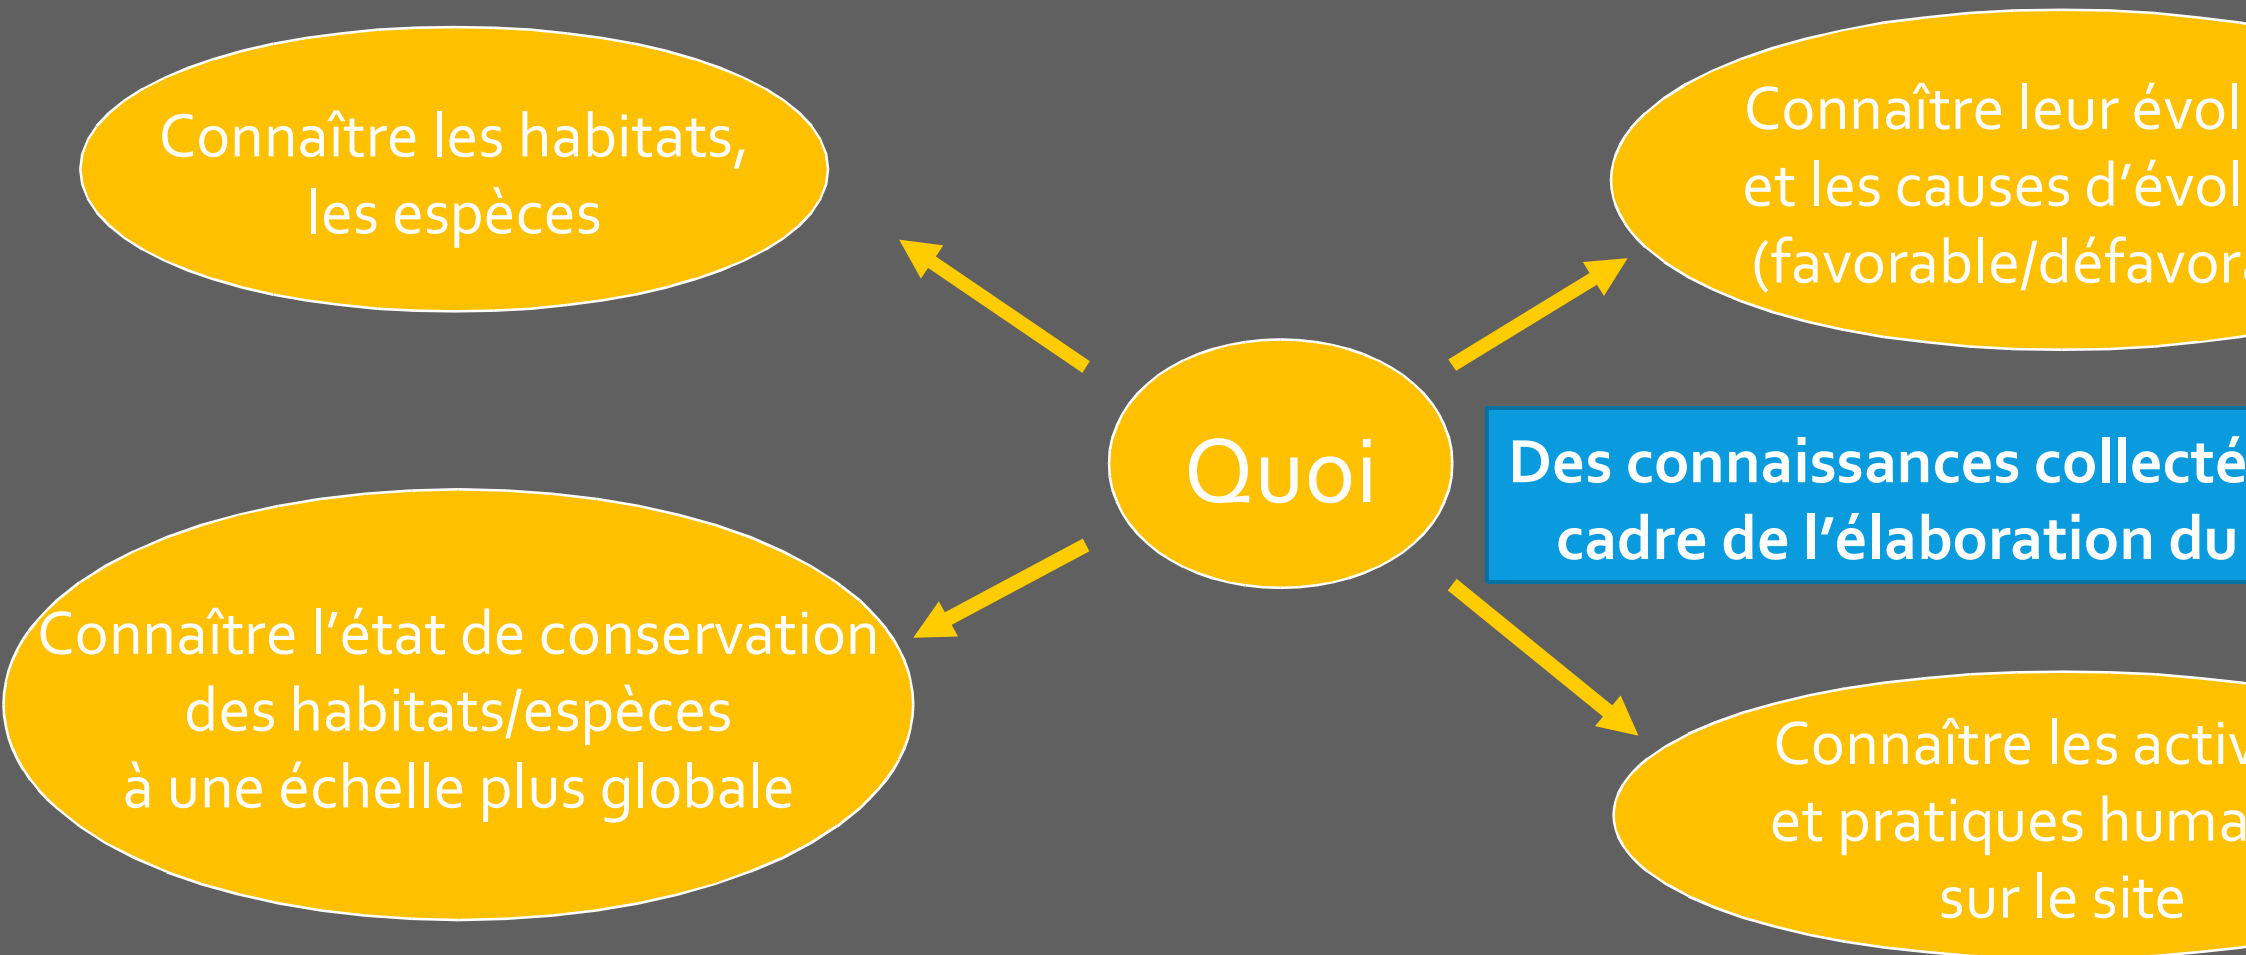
Connaître les habitats, les espèces

Connaître leur évol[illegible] et les causes d'évol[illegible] (favorable/défavor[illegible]

Quoi

Des connaissances collecté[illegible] cadre de l'élaboration du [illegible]

Connaître l'état de conservation des habitats/espèces à une échelle plus globale

Connaître les activ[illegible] et pratiques huma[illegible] sur le site